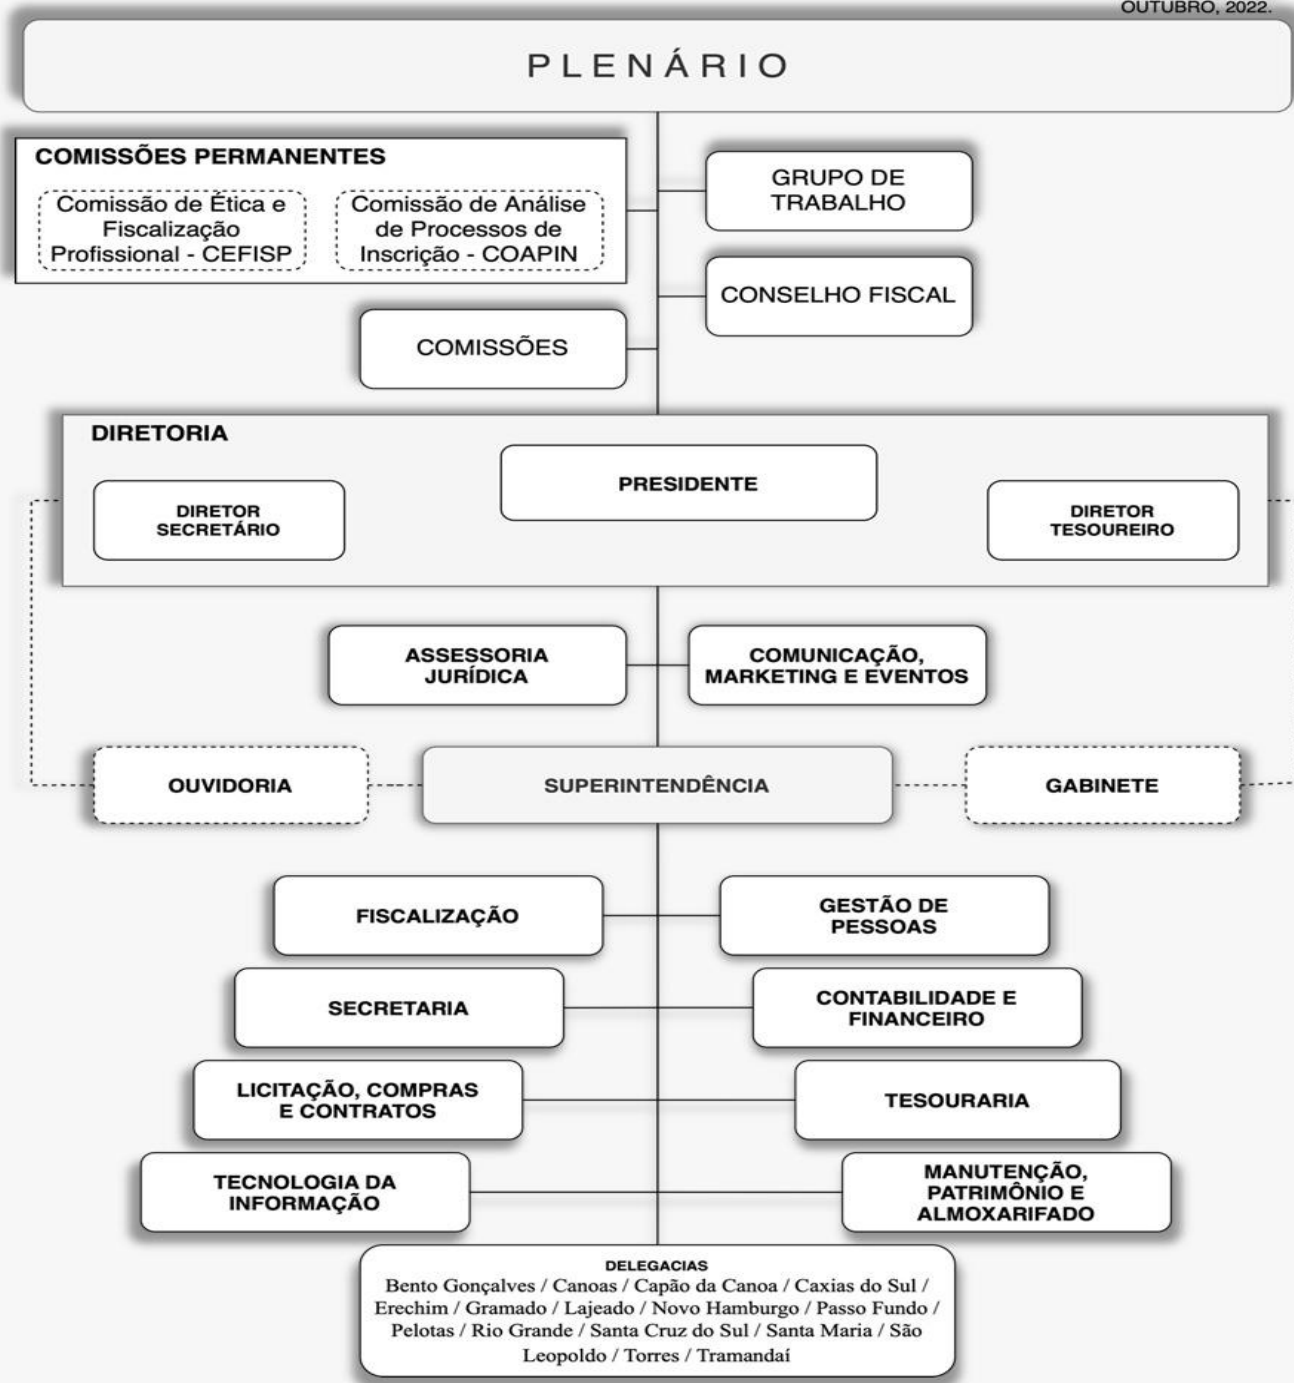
OUTUBRO, 2022.

PLENÁRIO

COMISSÕES PERMANENTES

Comissão de Ética e Fiscalização Profissional - CEFISP

Comissão de Análise de Processos de Inscrição - COAPIN

GRUPO DE TRABALHO

CONSELHO FISCAL

COMISSÕES

DIRETORIA

PRESIDENTE

DIRETOR SECRETÁRIO

DIRETOR TESOUREIRO

ASSESSORIA JURÍDICA

COMUNICAÇÃO, MARKETING E EVENTOS

OUVIDORIA

SUPERINTENDÊNCIA

GABINETE

FISCALIZAÇÃO

GESTÃO DE PESSOAS

SECRETARIA

CONTABILIDADE E FINANCEIRO

LICITAÇÃO, COMPRAS E CONTRATOS

TESOURARIA

TECNOLOGIA DA INFORMAÇÃO

MANUTENÇÃO, PATRIMÔNIO E ALMOXARIFADO

DELEGACIAS
Bento Gonçalves / Canoas / Capão da Canoa / Caxias do Sul / Erechim / Gramado / Lajeado / Novo Hamburgo / Passo Fundo / Pelotas / Rio Grande / Santa Cruz do Sul / Santa Maria / São Leopoldo / Torres / Tramandaí